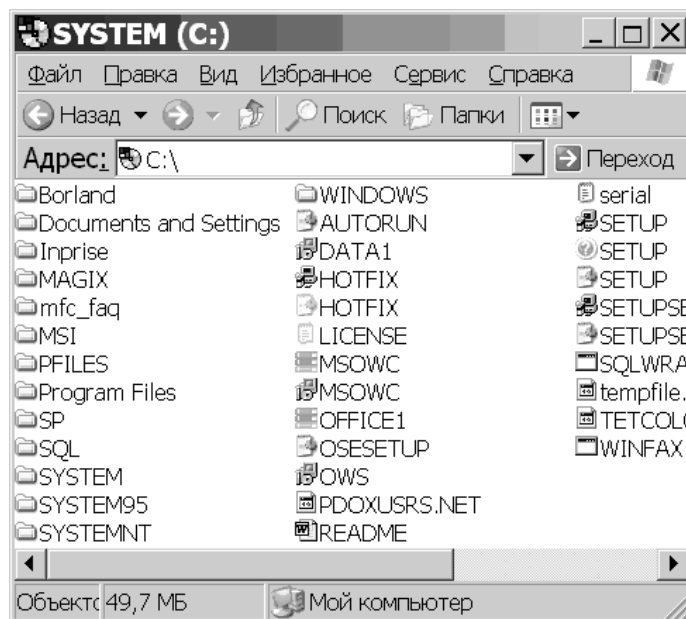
SYSTEM (C:)

Файл Правка Вид Избранное Сервис Справка

Назад Поиск Папки

Адрес: C:\ Переход

Borland
Documents and Settings
Inprise
MAGIX
mfc_faq
MSI
PFILES
Program Files
SP
SQL
SYSTEM
SYSTEM95
SYSTEMNT

WINDOWS
AUTORUN
DATA1
HOTFIX
HOTFIX
LICENSE
MSOWC
MSOWC
OFFICE1
OSESETUP
OWS
PDOXUSRS.NET
README

serial
SETUP
SETUP
SETUP
SETUPSE
SETUPSE
SQLWRA
tempfile.
TETCOL
WINFAX

Объекто 49,7 МБ Мой компьютер